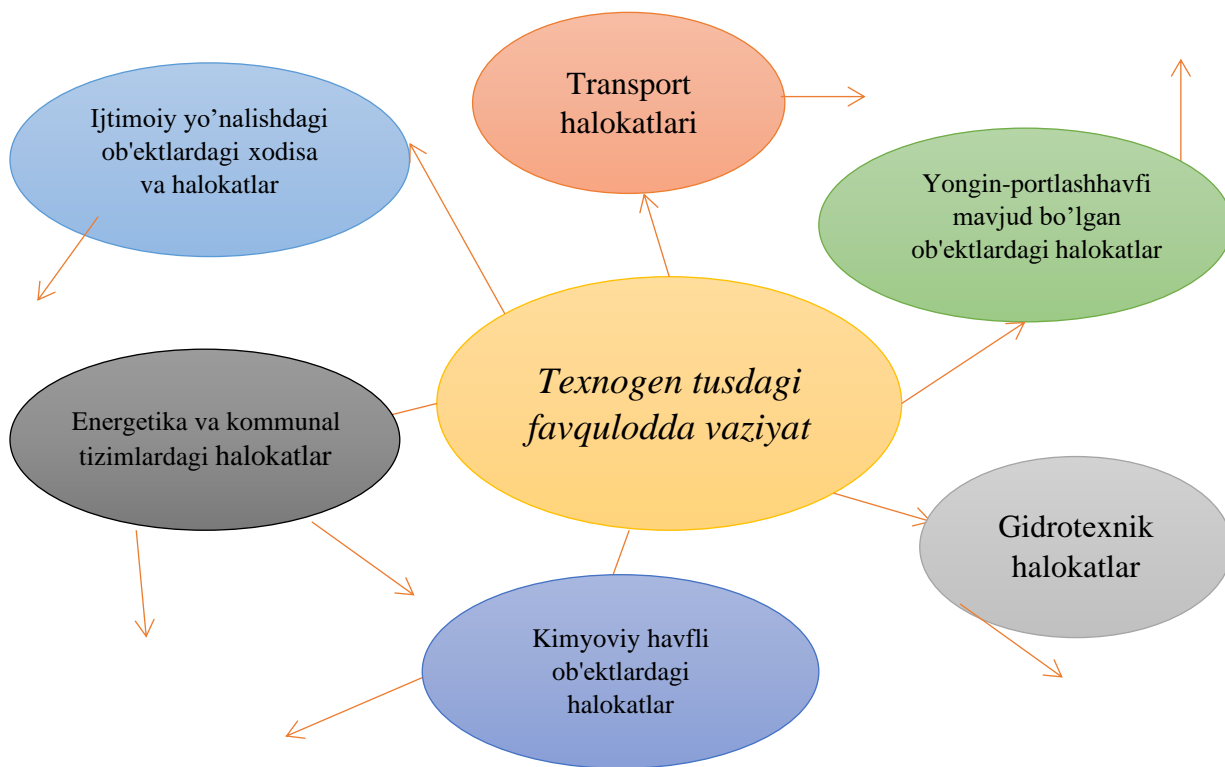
Transport halokatlari

Ijtimoiy yo’nalishdagi ob'ektlardagi xodisa va halokatlar

Yongin-portlashhavfi mavjud bo’lgan ob'ektlardagi halokatlar

*Texnogen tusdagi favqulodda vaziyat*

Energetika va kommunal tizimlardagi halokatlar

Gidrotexnik halokatlar

Kimyoviy havfli ob'ektlardagi halokatlar